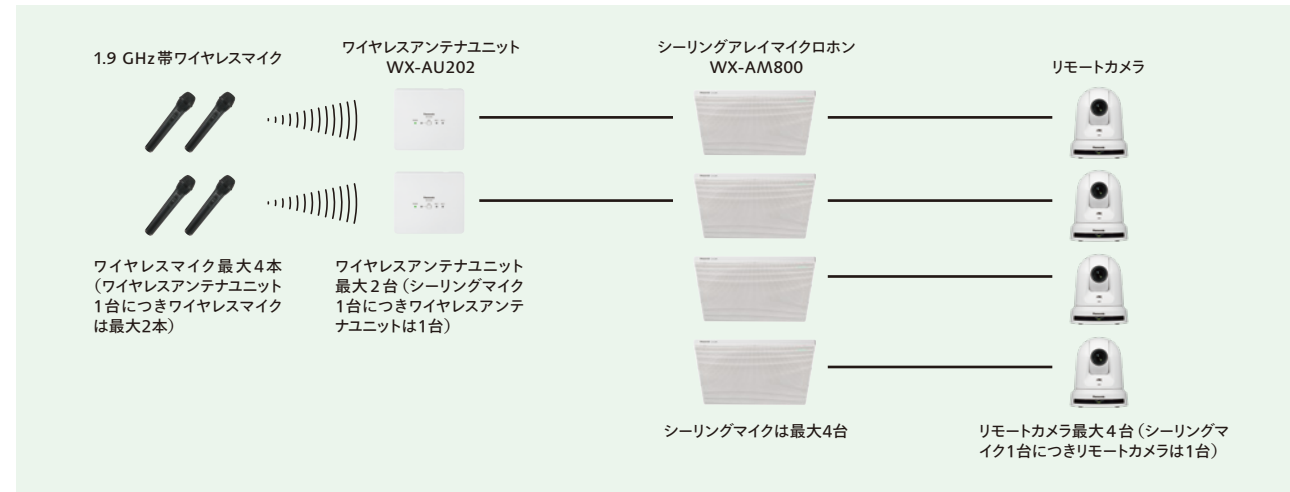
1.9 GHz帯ワイヤレスマイク

ワイヤレスアンテナユニット
WX-AU202

シーリングアレイマイクロホン
WX-AM800

リモートカメラ

ワイヤレスマイク最大4本（ワイヤレスアンテナユニット1台につきワイヤレスマイクは最大2本）

ワイヤレスアンテナユニット最大2台（シーリングマイク1台につきワイヤレスアンテナユニットは1台）

シーリングマイクは最大4台

リモートカメラ最大4台（シーリングマイク1台につきリモートカメラは1台）